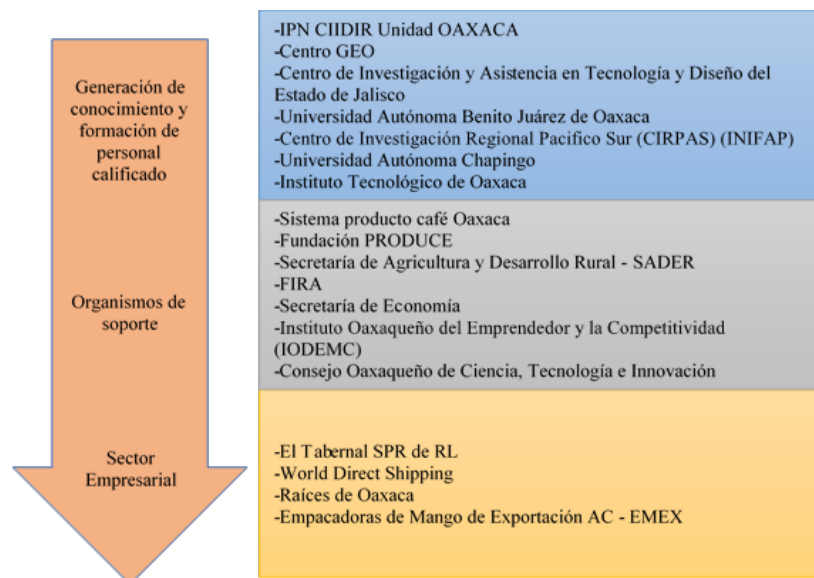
Generación de conocimiento y formación de personal calificado

-IPN CIIDIR Unidad OAXACA
-Centro GEO
-Centro de Investigación y Asistencia en Tecnología y Diseño del Estado de Jalisco
-Universidad Autónoma Benito Juárez de Oaxaca
-Centro de Investigación Regional Pacifico Sur (CIRPAS) (INIFAP)
-Universidad Autónoma Chapingo
-Instituto Tecnológico de Oaxaca

Organismos de soporte

-Sistema producto café Oaxaca
-Fundación PRODUCE
-Secretaría de Agricultura y Desarrollo Rural - SADER
-FIRA
-Secretaría de Economía
-Instituto Oaxaqueño del Emprendedor y la Competitividad (IODEMC)
-Consejo Oaxaqueño de Ciencia, Tecnología e Innovación

Sector Empresarial

-El Tabernal SPR de RL
-World Direct Shipping
-Raíces de Oaxaca
-Empacadoras de Mango de Exportación AC - EMEX